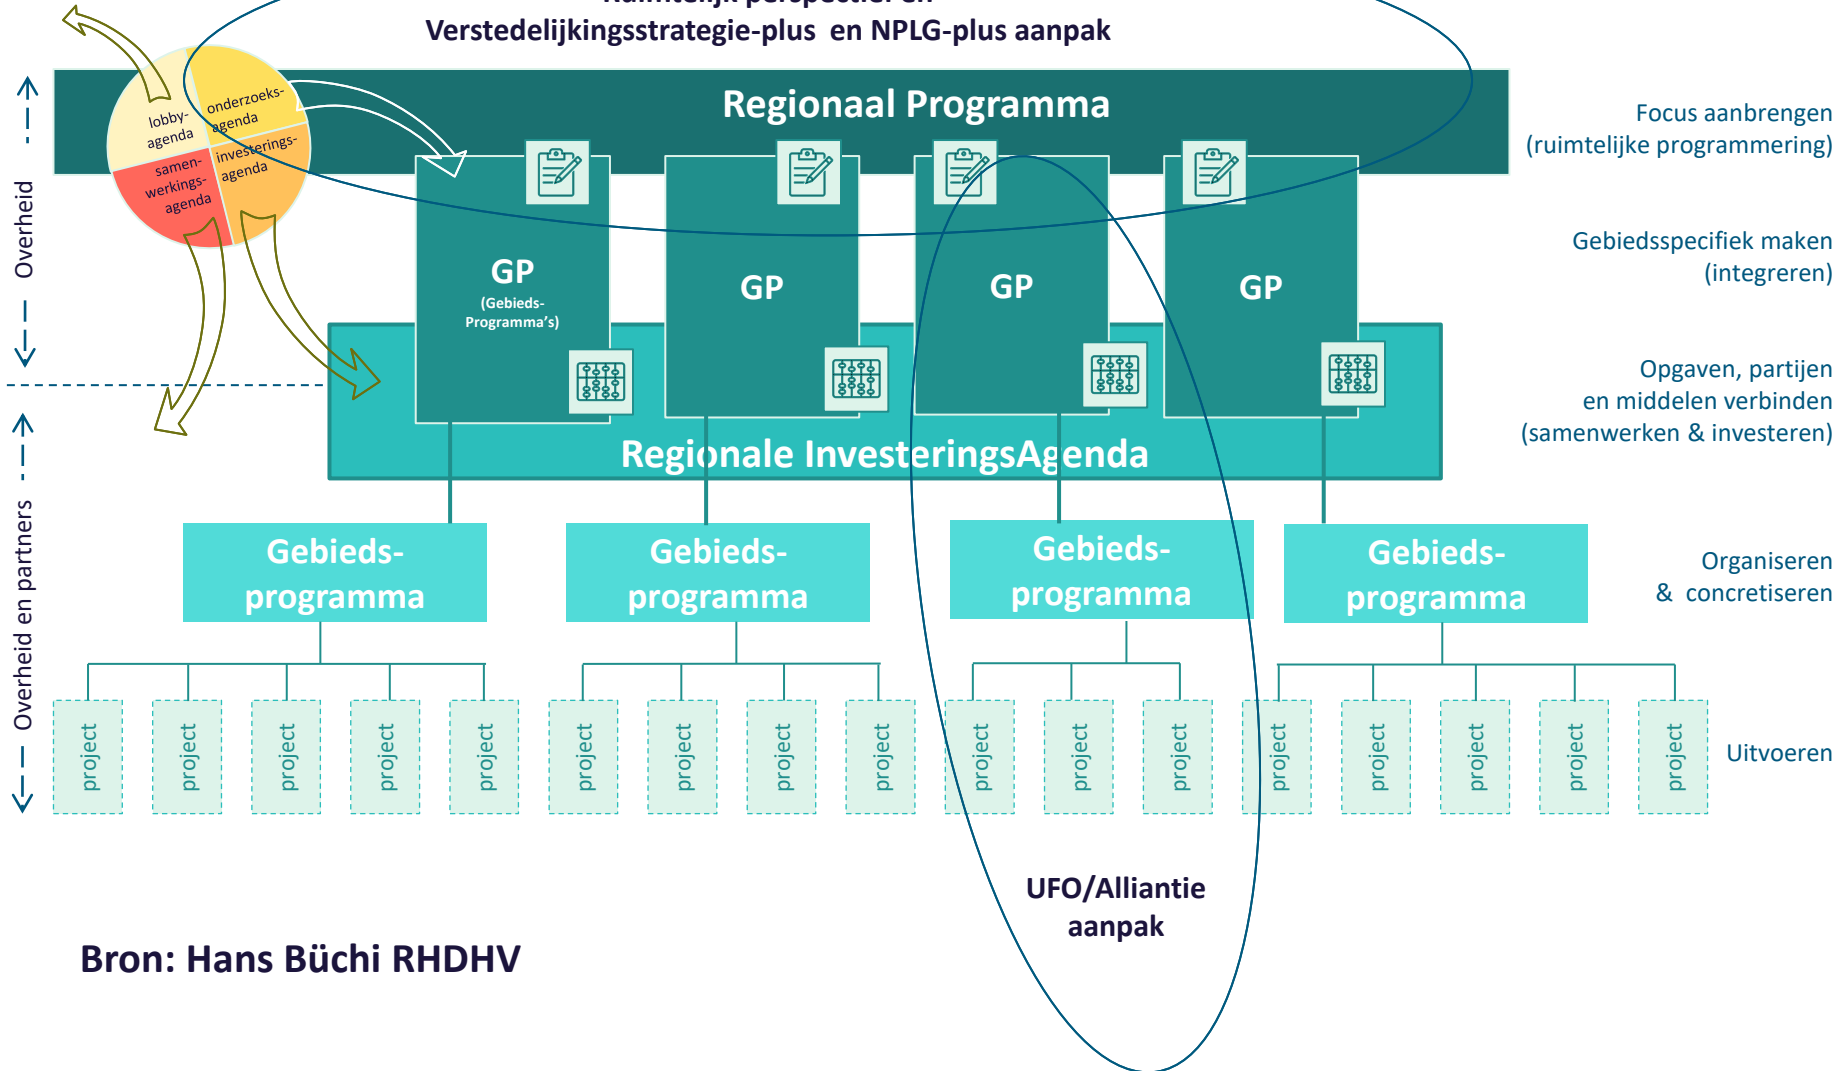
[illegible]
Verstedelijkingsstrategie-plus en NPLG-plus aanpak

lobby-agenda
onderzoeks-agenda
samen-werkings-agenda
investerings-agenda

Overheid

Overheid en partners

Regionaal Programma

Focus aanbrengen (ruimtelijke programmering)

GP
(Gebieds-Programma's)

GP

GP

GP

Gebiedsspecifiek maken (integreren)

Opgaven, partijen en middelen verbinden (samenwerken & investeren)

Regionale InvesteringsAgenda

Gebieds-programma

Gebieds-programma

Gebieds-programma

Gebieds-programma

Organiseren & concretiseren

project project project project project project project project project project project project project project project project project project

Uitvoeren

UFO/Alliantie aanpak

Bron: Hans Büchi RHDHV